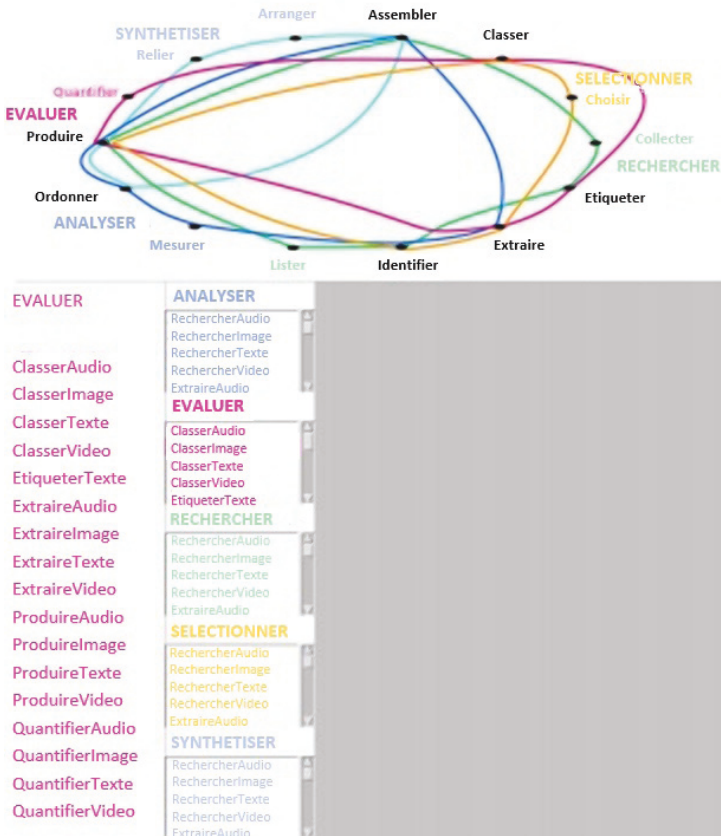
Arranger
Assembler
SYNTHETISER
Relier
Classer
Quantifier
SELECTIONNER
Choisir
EVALUER
Produire
Collecter
RECHERCHER
Ordonner
Etiqueter
ANALYSER
Mesurer
Lister
Identifier
Extraire

EVALUER

ClasserAudio
ClasserImage
ClasserTexte
ClasserVideo
EtiqueterTexte
ExtraireAudio
ExtraireImage
ExtraireTexte
ExtraireVideo
ProduireAudio
ProduireImage
ProduireTexte
ProduireVideo
QuantifierAudio
QuantifierImage
QuantifierTexte
QuantifierVideo

ANALYSER
RechercherAudio
RechercherImage
RechercherTexte
RechercherVideo
ExtraireAudio

EVALUER
ClasserAudio
ClasserImage
ClasserTexte
ClasserVideo
EtiqueterTexte

RECHERCHER
RechercherAudio
RechercherImage
RechercherTexte
RechercherVideo
ExtraireAudio

SELECTIONNER
RechercherAudio
RechercherImage
RechercherTexte
RechercherVideo
ExtraireAudio

SYNTHETISER
RechercherAudio
RechercherImage
RechercherTexte
RechercherVideo
ExtraireAudio